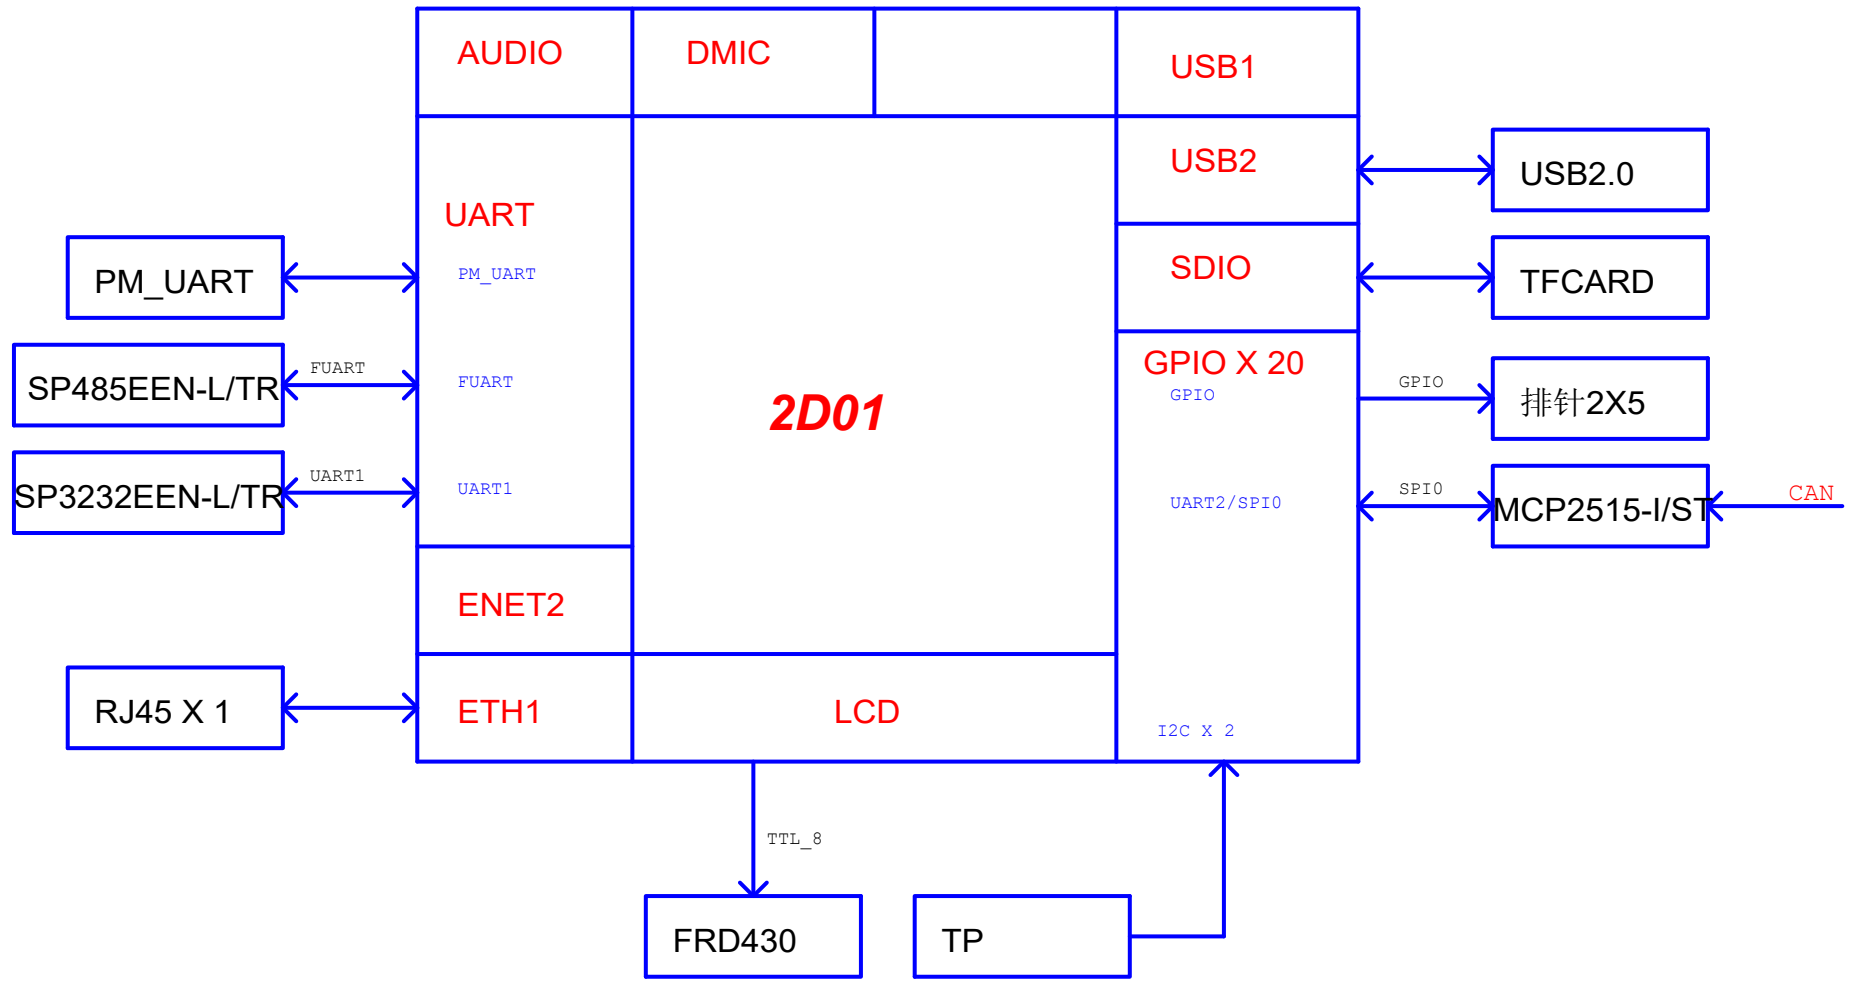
AUDIO

DMIC

USB1

USB2

USB2.0

UART

PM_UART

PM_UART

SDIO

TFCARD

SP485EEN-L/TR

FUART

FUART

GPIO X 20

GPIO

GPIO

排针2X5

2D01

SP3232EEN-L/TR

UART1

UART1

UART2/SPI0

SPI0

MCP2515-I/ST

CAN

ENET2

RJ45 X 1

ETH1

LCD

I2C X 2

TTL_8

FRD430

TP